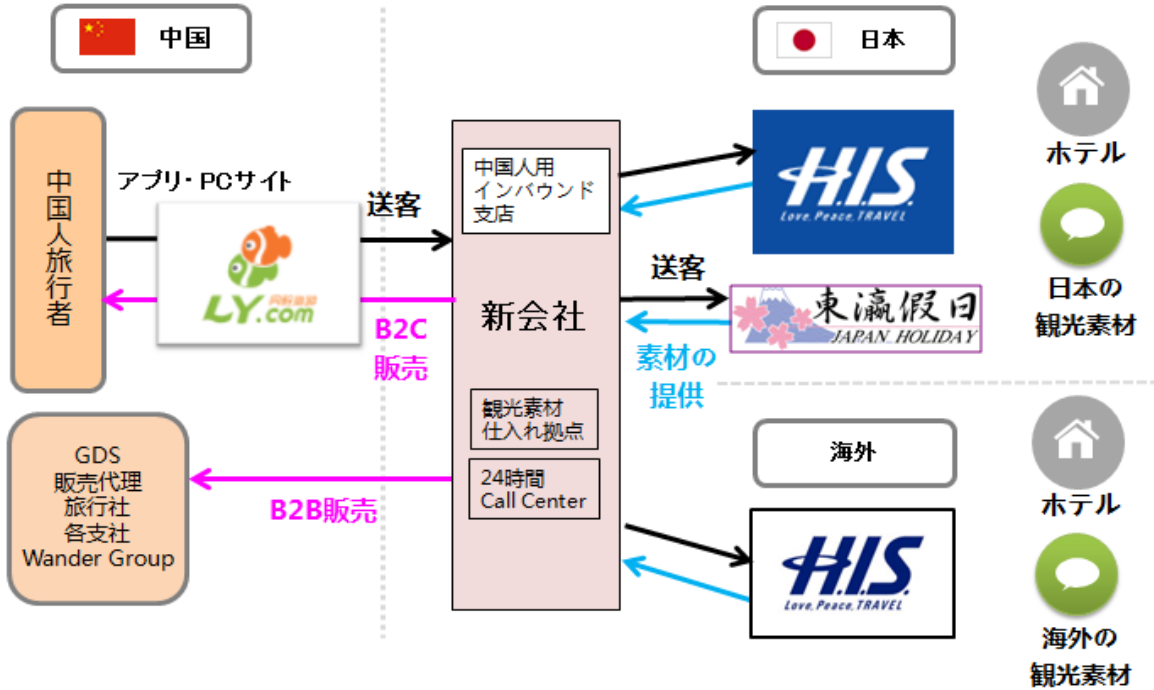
中国

日本

中国人旅行者

アプリ・PCサイト

LY.com

送客

B2C販売

中国人用インバウンド支店

新会社

観光素材仕入れ拠点

24時間 Call Center

H.I.S. Love. Peace. TRAVEL

送客

東瀛假日 JAPAN HOLIDAY

素材の提供

ホテル

日本の観光素材

GDS
販売代理
旅行社
各支社
Wander Group

B2B販売

海外

H.I.S. Love. Peace. TRAVEL

ホテル

海外の観光素材